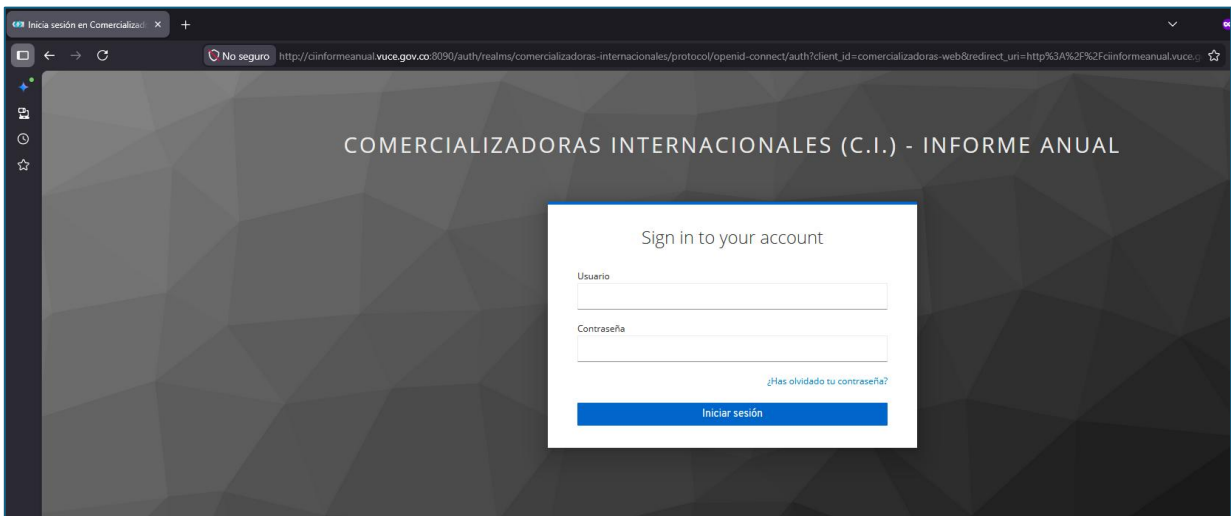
Inicia sesión en Comercializad ×

No seguro http://ciinformeanual.vuce.gov.co:8090/auth/realms/comercializadoras-internacionales/protocol/openid-connect/auth?client_id=comercializadoras-web&redirect_uri=http%3A%2F%2Fciinformeanual.vuce.g

COMERCIALIZADORAS INTERNACIONALES (C.I.) - INFORME ANUAL

Sign in to your account

Usuario

Contraseña

¿Has olvidado tu contraseña?

Iniciar sesión